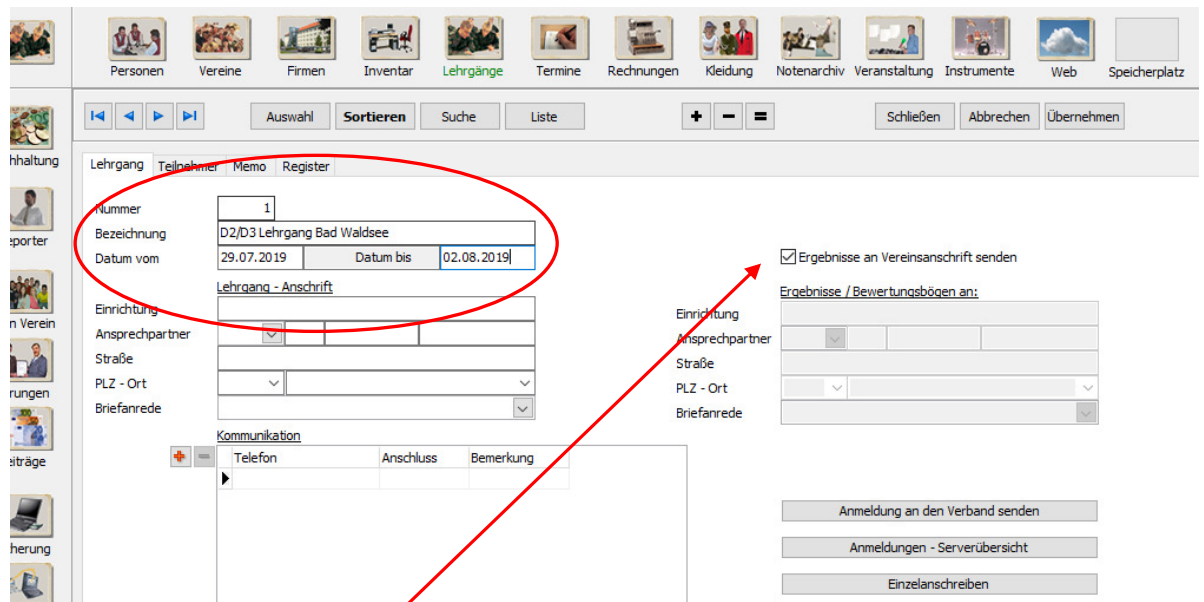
hhaltung
eporter
n Verein
rungen
eiträge
herung

Personen Vereine Firmen Inventar Lehrgänge Termine Rechnungen Kleidung Notenarchiv Veranstaltung Instrumente Web Speicherplatz

Auswahl Sortieren Suche Liste + − = Schließen Abbrechen Übernehmen

Lehrgang Teilnehmer Memo Register

Nummer 1
Bezeichnung D2/D3 Lehrgang Bad Waldsee
Datum vom 29.07.2019 Datum bis 02.08.2019

Lehrgang - Anschrift
Einrichtung
Ansprechpartner
Straße
PLZ - Ort
Briefanrede

Kommunikation
| Telefon | Anschluss | Bemerkung |
|---|---|---|
| | | |

☑ Ergebnisse an Vereinsanschrift senden

Ergebnisse / Bewertungsbögen an:
Einrichtung
Ansprechpartner
Straße
PLZ - Ort
Briefanrede

Anmeldung an den Verband senden
Anmeldungen - Serverübersicht
Einzelanschreiben